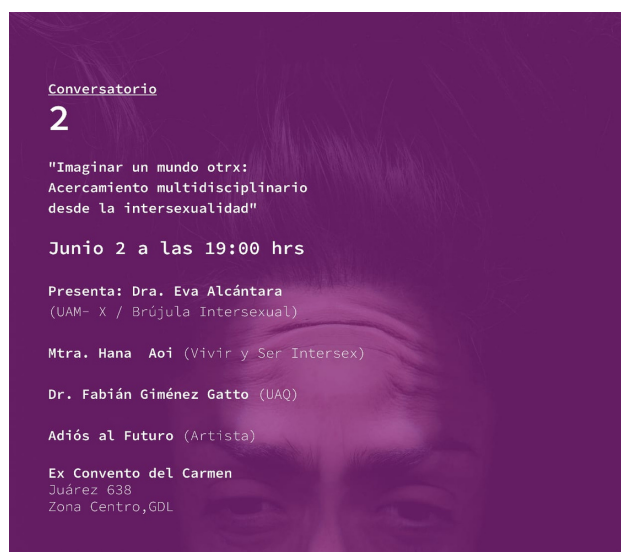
Conversatorio
2

"Imaginar un mundo otrx: Acercamiento multidisciplinario desde la intersexualidad"

Junio 2 a las 19:00 hrs

Presenta: Dra. Eva Alcántara (UAM- X / Brújula Intersexual)

Mtra. Hana Aoi (Vivir y Ser Intersex)

Dr. Fabián Giménez Gatto (UAQ)

Adiós al Futuro (Artista)

Ex Convento del Carmen
Juárez 638
Zona Centro,GDL